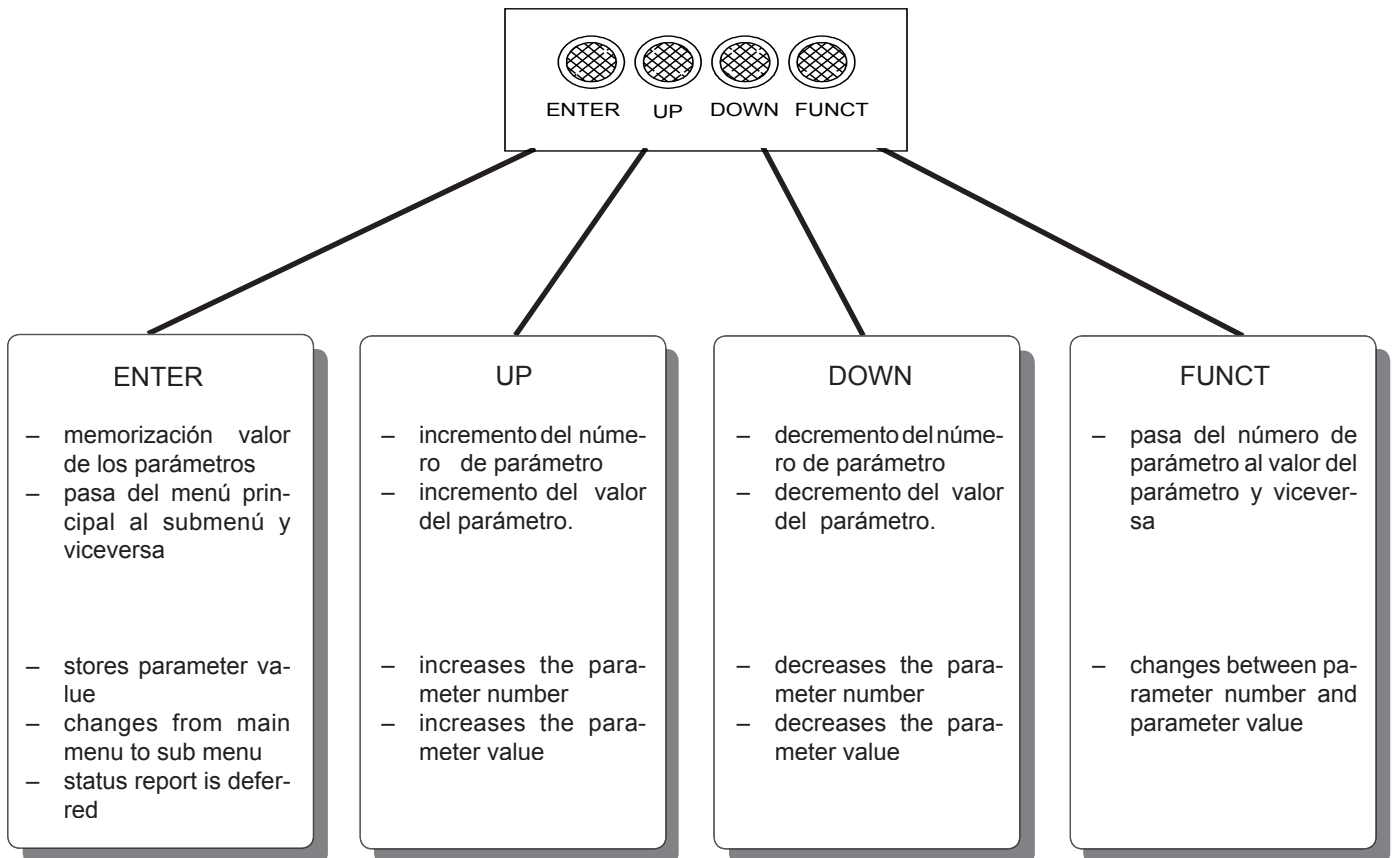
ENTER UP DOWN FUNCT

ENTER

– memorización valor de los parámetros
– pasa del menú principal al submenú y viceversa

– stores parameter value
– changes from main menu to sub menu
– status report is deferred

UP

– incremento del número de parámetro
– incremento del valor del parámetro.

– increases the parameter number
– increases the parameter value

DOWN

– decremento del número de parámetro
– decremento del valor del parámetro.

– decreases the parameter number
– decreases the parameter value

FUNCT

– pasa del número de parámetro al valor del parámetro y viceversa

– changes between parameter number and parameter value